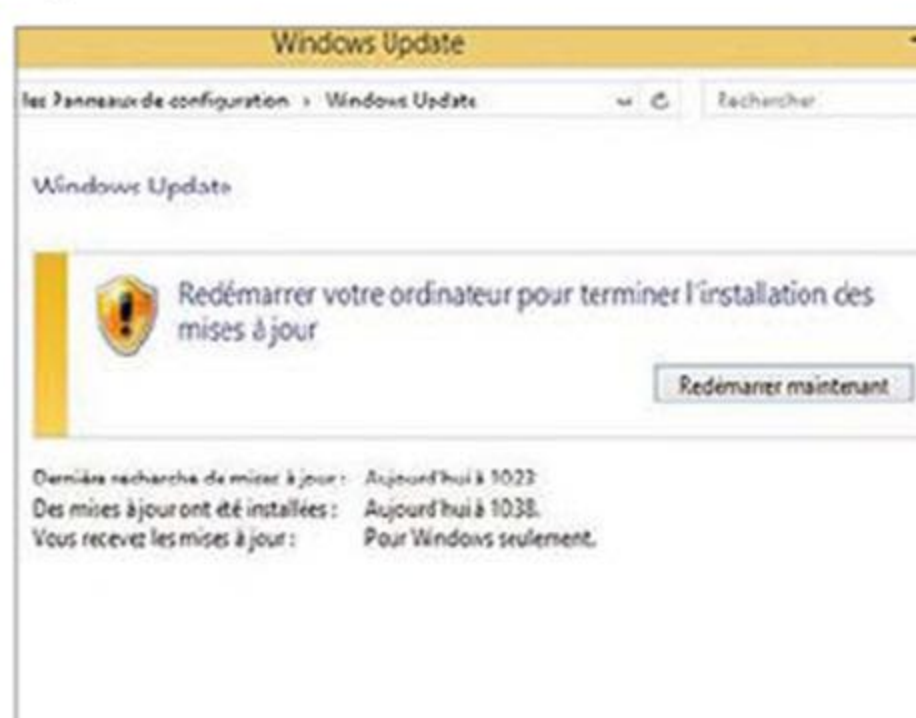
Windows Update

les Panneaux de configuration › Windows Update

Rechercher

Windows Update

Redémarrer votre ordinateur pour terminer l'installation des mises à jour

Redémarrer maintenant

Dernière recherche de mises à jour : Aujourd'hui à 10:23

Des mises à jour ont été installées : Aujourd'hui à 1038.

Vous recevez les mises à jour : Pour Windows seulement.